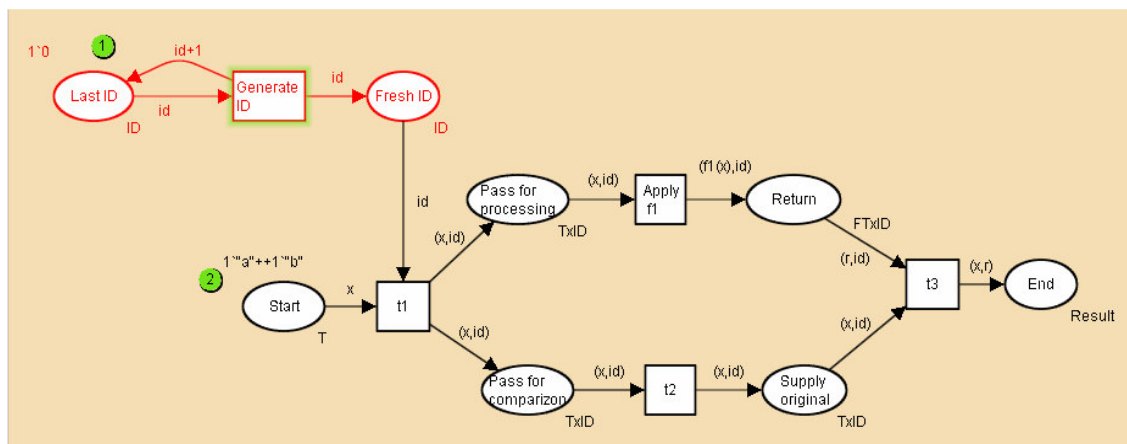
1`0

1

id+1

Last ID

id

Generate ID

id

Fresh ID

ID

ID

id

Pass for processing

(x,id)

Apply f1

(f1(x),id)

Return

TxID

FTxID

(x,id)

1`"a"++1`"b"

2

Start

x

t1

(r,id)

t3

(x,r)

End

T

Result

(x,id)

(x,id)

Pass for comparizon

(x,id)

t2

(x,id)

Supply original

TxID

TxID